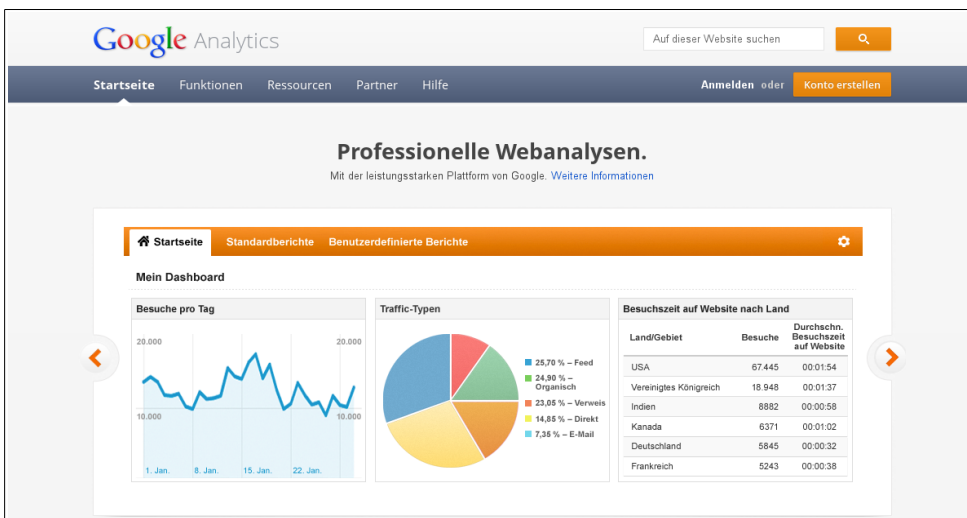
Google Analytics

Auf dieser Website suchen

Startseite Funktionen Ressourcen Partner Hilfe

Anmelden oder Konto erstellen

Professionelle Webanalysen.

Mit der leistungsstarken Plattform von Google. Weitere Informationen

Startseite Standardberichte Benutzerdefinierte Berichte

Mein Dashboard

Besuche pro Tag

20.000 20.000

10.000 10.000

1. Jan. 8. Jan. 15. Jan. 22. Jan.

Traffic-Typen

25,70 % – Feed
24,90 % – Organisch
23,05 % – Verweis
14,85 % – Direkt
7,35 % – E-Mail

Besuchszeit auf Website nach Land

| Land/Gebiet | Besuche | Durchschn. Besuchszeit auf Website |
|---|---|---|
| USA | 67.445 | 00:01:54 |
| Vereinigtes Königreich | 18.948 | 00:01:37 |
| Indien | 8882 | 00:00:58 |
| Kanada | 6371 | 00:01:02 |
| Deutschland | 5845 | 00:00:32 |
| Frankreich | 5243 | 00:00:38 |